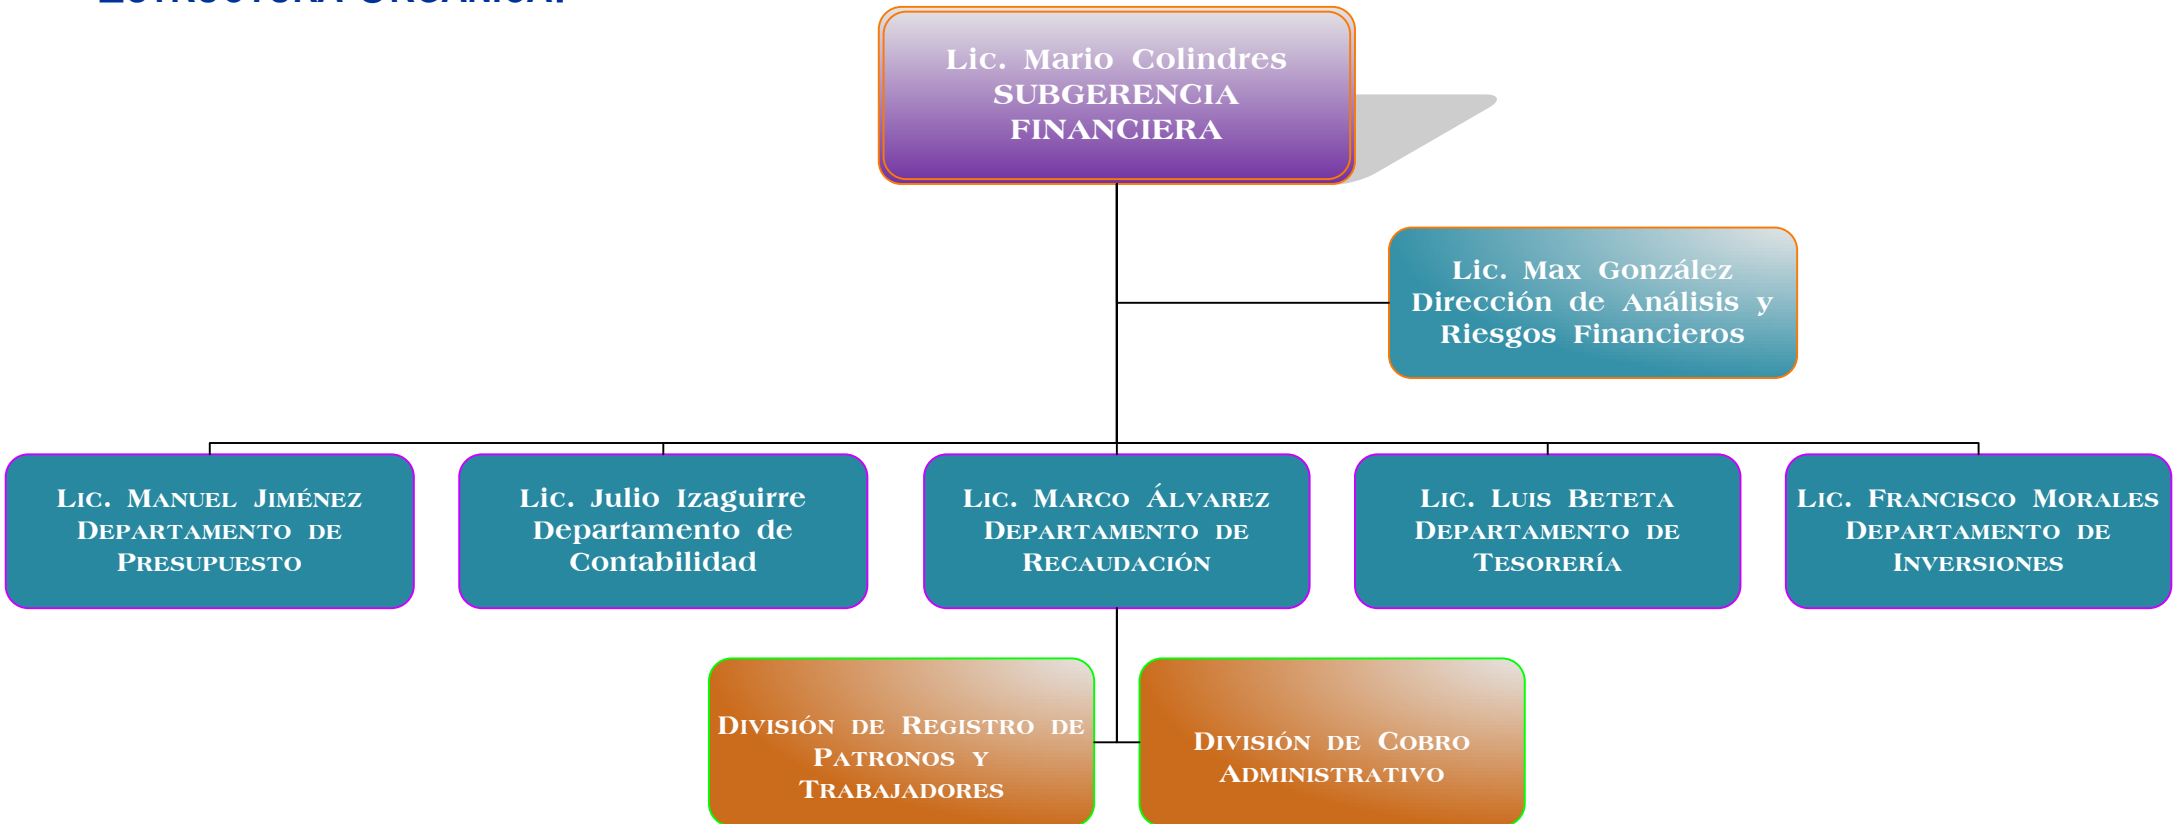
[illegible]

Lic. Mario Colindres
SUBGERENCIA FINANCIERA

Lic. Max González
Dirección de Análisis y Riesgos Financieros

Lic. Manuel Jiménez
Departamento de Presupuesto

Lic. Julio Izaguirre
Departamento de Contabilidad

Lic. Marco Álvarez
Departamento de Recaudación

Lic. Luis Beteta
Departamento de Tesorería

Lic. Francisco Morales
Departamento de Inversiones

División de Registro de Patronos y Trabajadores

División de Cobro Administrativo